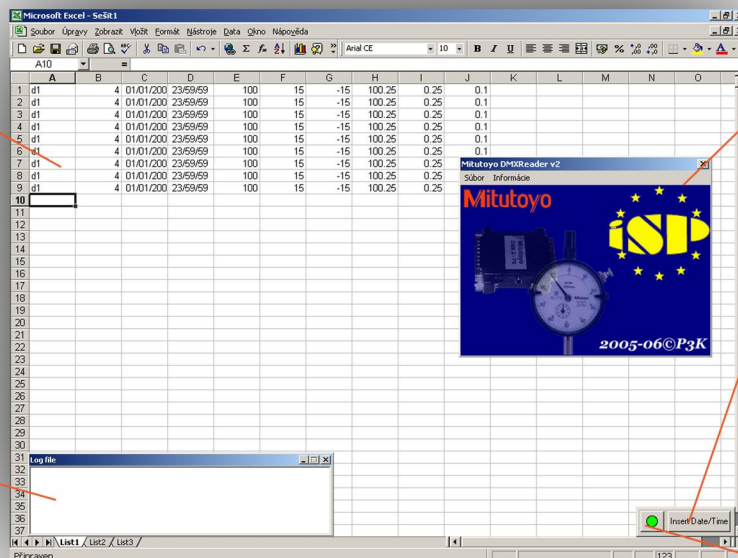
Microsoft Excel - Sešit1

Soubor Úpravy Zobrazit Vložit Formát Nástroje Data Okno Nápověda

Arial CE 10 B I U % ,

A10 =

| | A | B | C | D | E | F | G | H | I | J | K | L | M | N | O |
|---|---|---|---|---|---|---|---|---|---|---|---|---|---|---|---|
| 1 | d1 | 4 | 01/01/200 | 23/59/59 | 100 | 15 | -15 | 100.25 | 0.25 | 0.1 | | | | | |
| 2 | d1 | 4 | 01/01/200 | 23/59/59 | 100 | 15 | -15 | 100.25 | 0.25 | 0.1 | | | | | |
| 3 | d1 | 4 | 01/01/200 | 23/59/59 | 100 | 15 | -15 | 100.25 | 0.25 | 0.1 | | | | | |
| 4 | d1 | 4 | 01/01/200 | 23/59/59 | 100 | 15 | -15 | 100.25 | 0.25 | 0.1 | | | | | |
| 5 | d1 | 4 | 01/01/200 | 23/59/59 | 100 | 15 | -15 | 100.25 | 0.25 | 0.1 | | | | | |
| 6 | d1 | 4 | 01/01/200 | 23/59/59 | 100 | 15 | -15 | 100.25 | 0.25 | 0.1 | | | | | |
| 7 | d1 | 4 | 01/01/200 | 23/59/59 | 100 | 15 | -15 | 100.25 | 0.25 | | | | | | |
| 8 | d1 | 4 | 01/01/200 | 23/59/59 | 100 | 15 | -15 | 100.25 | 0.25 | | | | | | |
| 9 | d1 | 4 | 01/01/200 | 23/59/59 | 100 | 15 | -15 | 100.25 | 0.25 | | | | | | |
| 10 | | | | | | | | | | | | | | | |

11 12 13 14 15 16 17 18 19 20 21 22 23 24 25 26 27 28 29 30 31 32 33 34 35 36 37

Mitutoyo DMXReader v2
Súbor Informácie
Mitutoyo
iSP
2005-06©P3K

Log file

Insert Date/Time

List1 List2 List3

Připraven 123